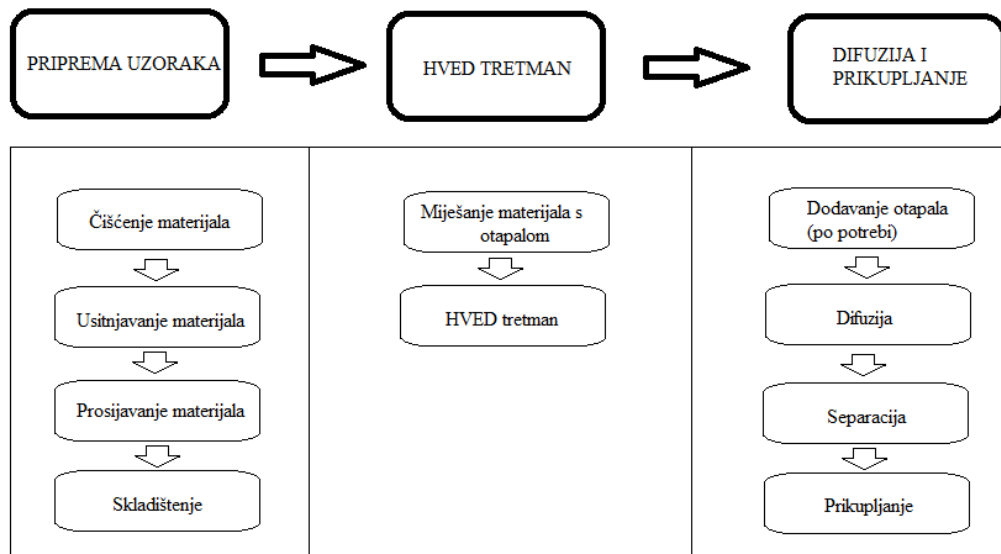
PRIPREMA UZORAKA

HVED TRETMAN

DIFUZIJA I PRIKUPLJANJE

Čišćenje materijala

Usitnjavanje materijala

Prosijavanje materijala

Skladištenje

Miješanje materijala s otapalom

HVED tretman

Dodavanje otapala (po potrebi)

Difuzija

Separacija

Prikupljanje